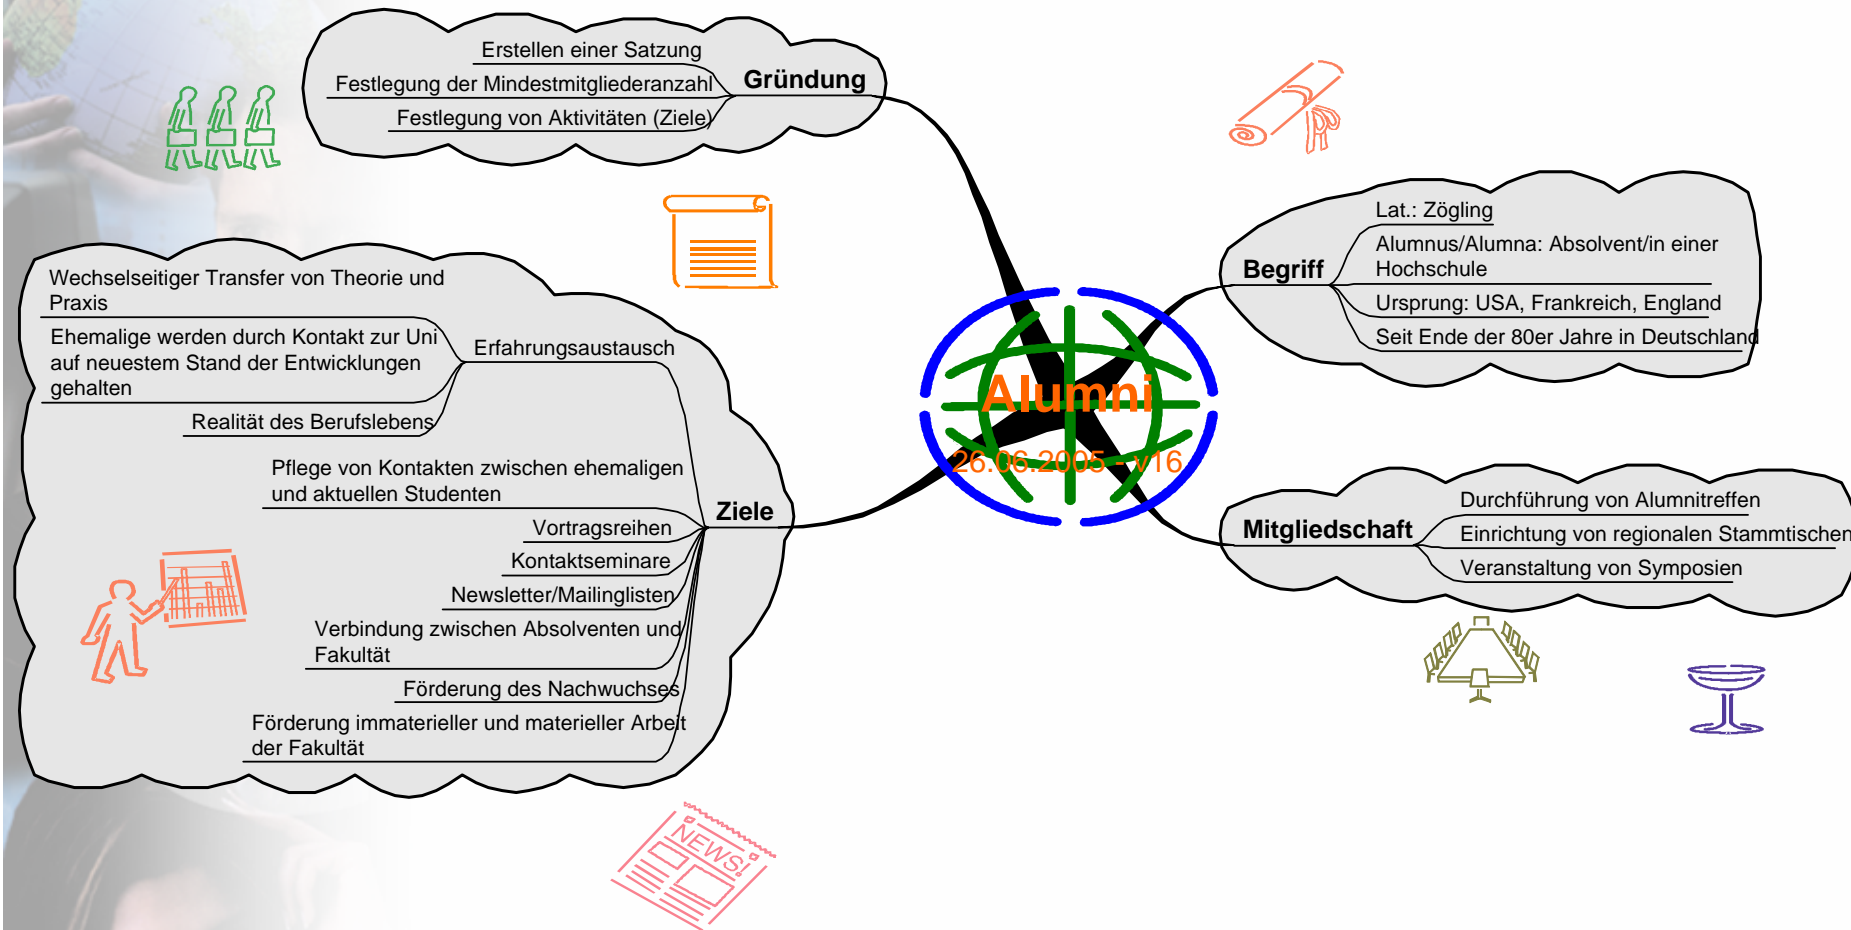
Gründung
Erstellen einer Satzung
Festlegung der Mindestmitgliederanzahl
Festlegung von Aktivitäten (Ziele)

Begriff
Lat.: Zögling
Alumnus/Alumna: Absolvent/in einer Hochschule
Ursprung: USA, Frankreich, England
Seit Ende der 80er Jahre in Deutschland

Alumni
26.06.2005 - v16

Ziele
Erfahrungsaustausch
Wechselseitiger Transfer von Theorie und Praxis
Ehemalige werden durch Kontakt zur Uni auf neuestem Stand der Entwicklungen gehalten
Realität des Berufslebens
Pflege von Kontakten zwischen ehemaligen und aktuellen Studenten
Vortragsreihen
Kontaktseminare
Newsletter/Mailinglisten
Verbindung zwischen Absolventen und Fakultät
Förderung des Nachwuchses
Förderung immaterieller und materieller Arbeit der Fakultät

Mitgliedschaft
Durchführung von Alumnitreffen
Einrichtung von regionalen Stammtischen
Veranstaltung von Symposien

NEWS!